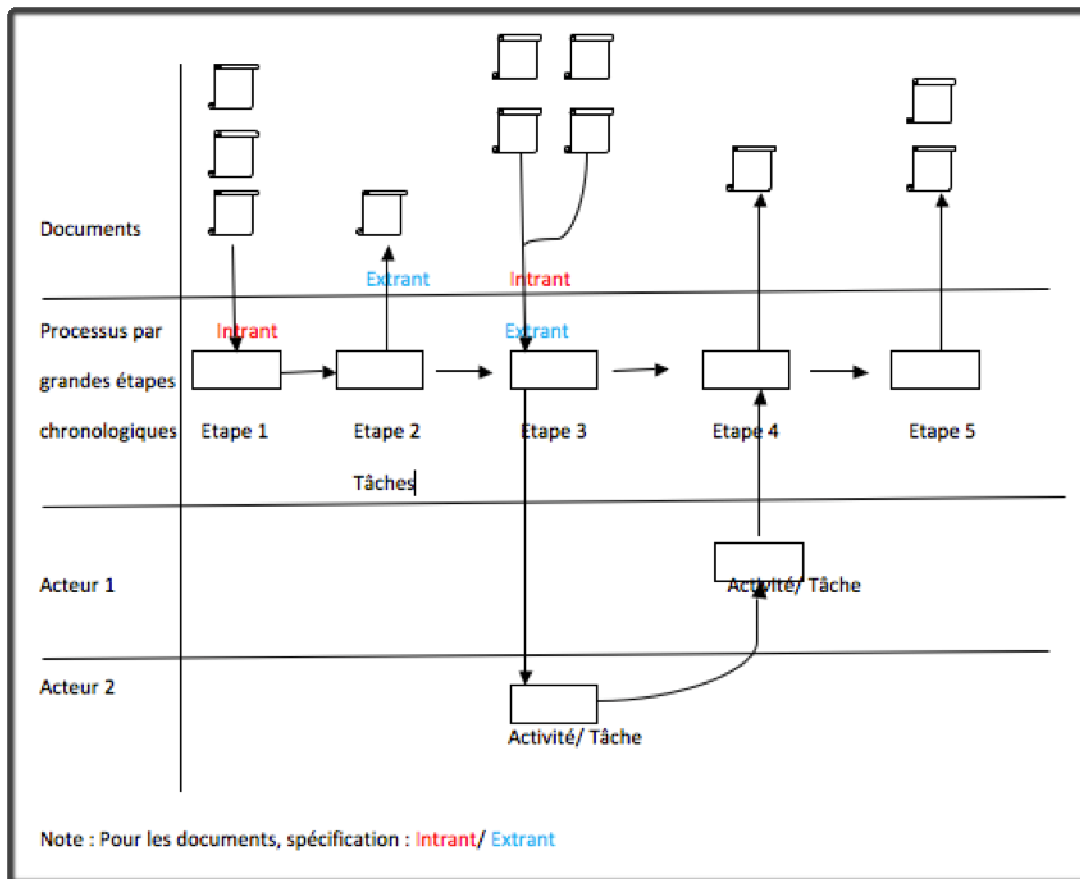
Documents

Extrant

Intrant

Processus par grandes étapes chronologiques

Intrant

Extrant

Etape 1

Etape 2

Etape 3

Etape 4

Etape 5

Tâches

Acteur 1

Activité/ Tâche

Acteur 2

Activité/ Tâche

Note : Pour les documents, spécification : Intrant/ Extrant